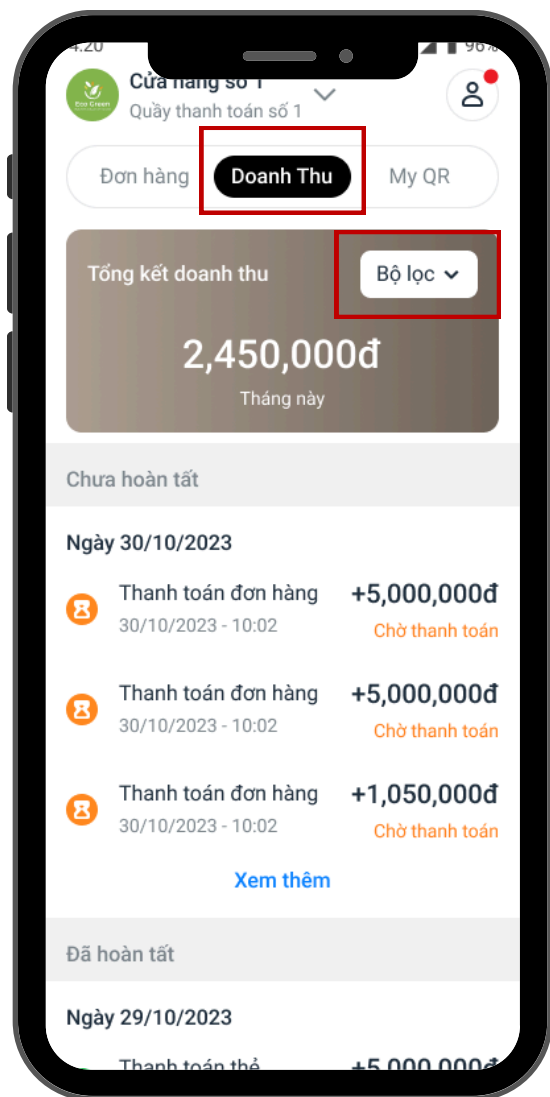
4:20

96%

Eco Green

Cửa hàng số 1

Quầy thanh toán số 1

Đơn hàng

Doanh Thu

My QR

Tổng kết doanh thu

Bộ lọc

2,450,000đ

Tháng này

Chưa hoàn tất

Ngày 30/10/2023

Thanh toán đơn hàng
30/10/2023 - 10:02
+5,000,000đ
Chờ thanh toán

Thanh toán đơn hàng
30/10/2023 - 10:02
+5,000,000đ
Chờ thanh toán

Thanh toán đơn hàng
30/10/2023 - 10:02
+1,050,000đ
Chờ thanh toán

Xem thêm

Đã hoàn tất

Ngày 29/10/2023

Thanh toán thẻ
+5,000,000đ